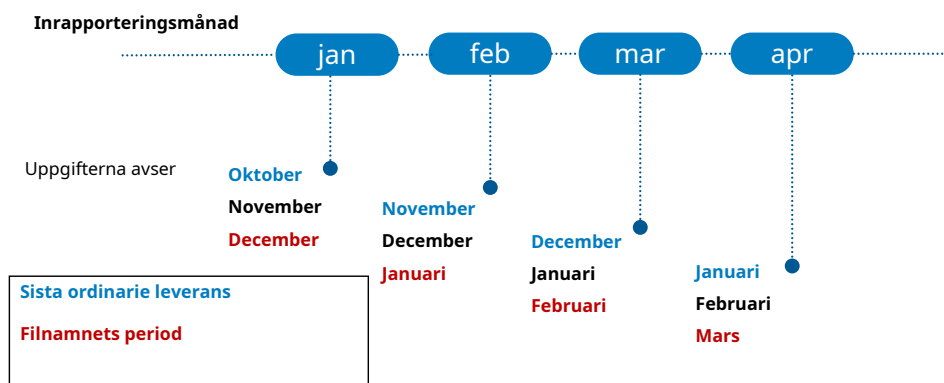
Inrapporteringsmånad

jan

feb

mar

apr

Uppgifterna avser

Oktober
November
December

November
December
Januari

December
Januari
Februari

Januari
Februari
Mars

Sista ordinarie leverans

Filnamnets period